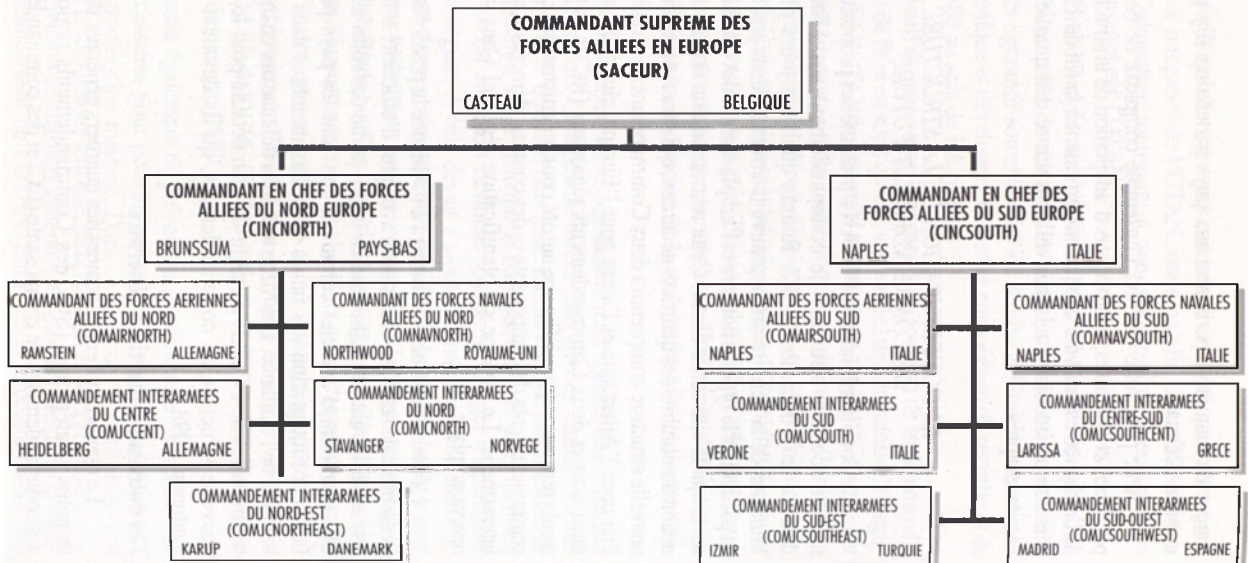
COMMANDANT SUPREME DES FORCES ALLIEES EN EUROPE (SACEUR)
CASTEAU BELGIQUE

COMMANDANT EN CHEF DES FORCES ALLIEES DU NORD EUROPE (CINCNORTH)
BRUNSSUM PAYS-BAS

COMMANDANT DES FORCES AERIENNES ALLIEES DU NORD (COMAIRNORTH)
RAMSTEIN ALLEMAGNE

COMMANDANT DES FORCES NAVALES ALLIEES DU NORD (COMNAVNORTH)
NORTHWOOD ROYAUME-UNI

COMMANDEMENT INTERARMEES DU CENTRE (COMJCCENT)
HEIDELBERG ALLEMAGNE

COMMANDEMENT INTERARMEES DU NORD (COMJCNORTH)
STAVANGER NORVEGE

COMMANDEMENT INTERARMEES DU NORD-EST (COMJCNORTHEAST)
KARUP DANEMARK

COMMANDANT EN CHEF DES FORCES ALLIEES DU SUD EUROPE (CINCSOUTH)
NAPLES ITALIE

COMMANDANT DES FORCES AERIENNES ALLIEES DU SUD (COMAIRSOUTH)
NAPLES ITALIE

COMMANDANT DES FORCES NAVALES ALLIEES DU SUD (COMNAVSOUTH)
NAPLES ITALIE

COMMANDEMENT INTERARMEES DU SUD (COMJCSOUTH)
VERONE ITALIE

COMMANDEMENT INTERARMEES DU CENTRE-SUD (COMJCSOUTHCENT)
LARISSA GRECE

COMMANDEMENT INTERARMEES DU SUD-EST (COMJCSOUTHEAST)
IZMIR TURQUIE

COMMANDEMENT INTERARMEES DU SUD-OUEST (COMJCSOUTHWEST)
MADRID ESPAGNE